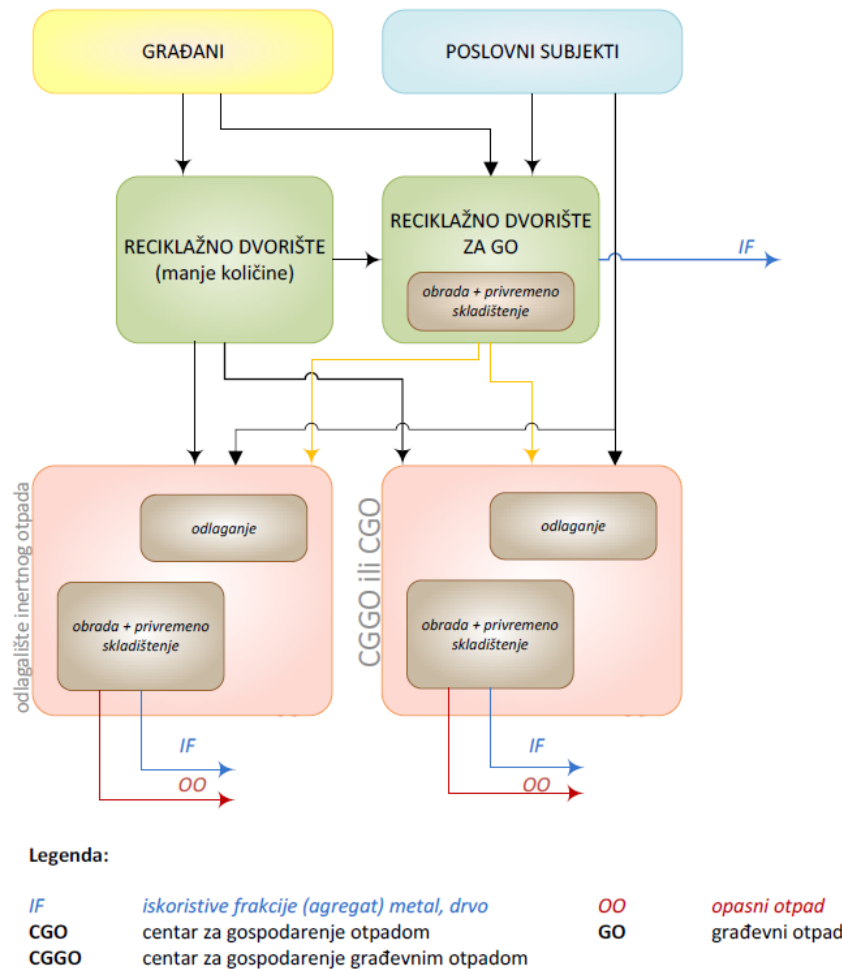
GRAĐANI

POSLOVNI SUBJEKTI

RECIKLAŽNO DVORIŠTE (manje količine)

RECIKLAŽNO DVORIŠTE ZA GO

obrada + privremeno skladištenje

IF

odlagalište inertnog otpada

odlaganje

obrada + privremeno skladištenje

IF

OO

CGGO ili CGO

odlaganje

obrada + privremeno skladištenje

IF

OO

Legenda:

| | | | |
|---|---|---|---|
| IF | iskoristive frakcije (agregat) metal, drvo | OO | opasni otpad |
| CGO | centar za gospodarenje otpadom | GO | građevni otpad |
| CGGO | centar za gospodarenje građevnim otpadom | | |